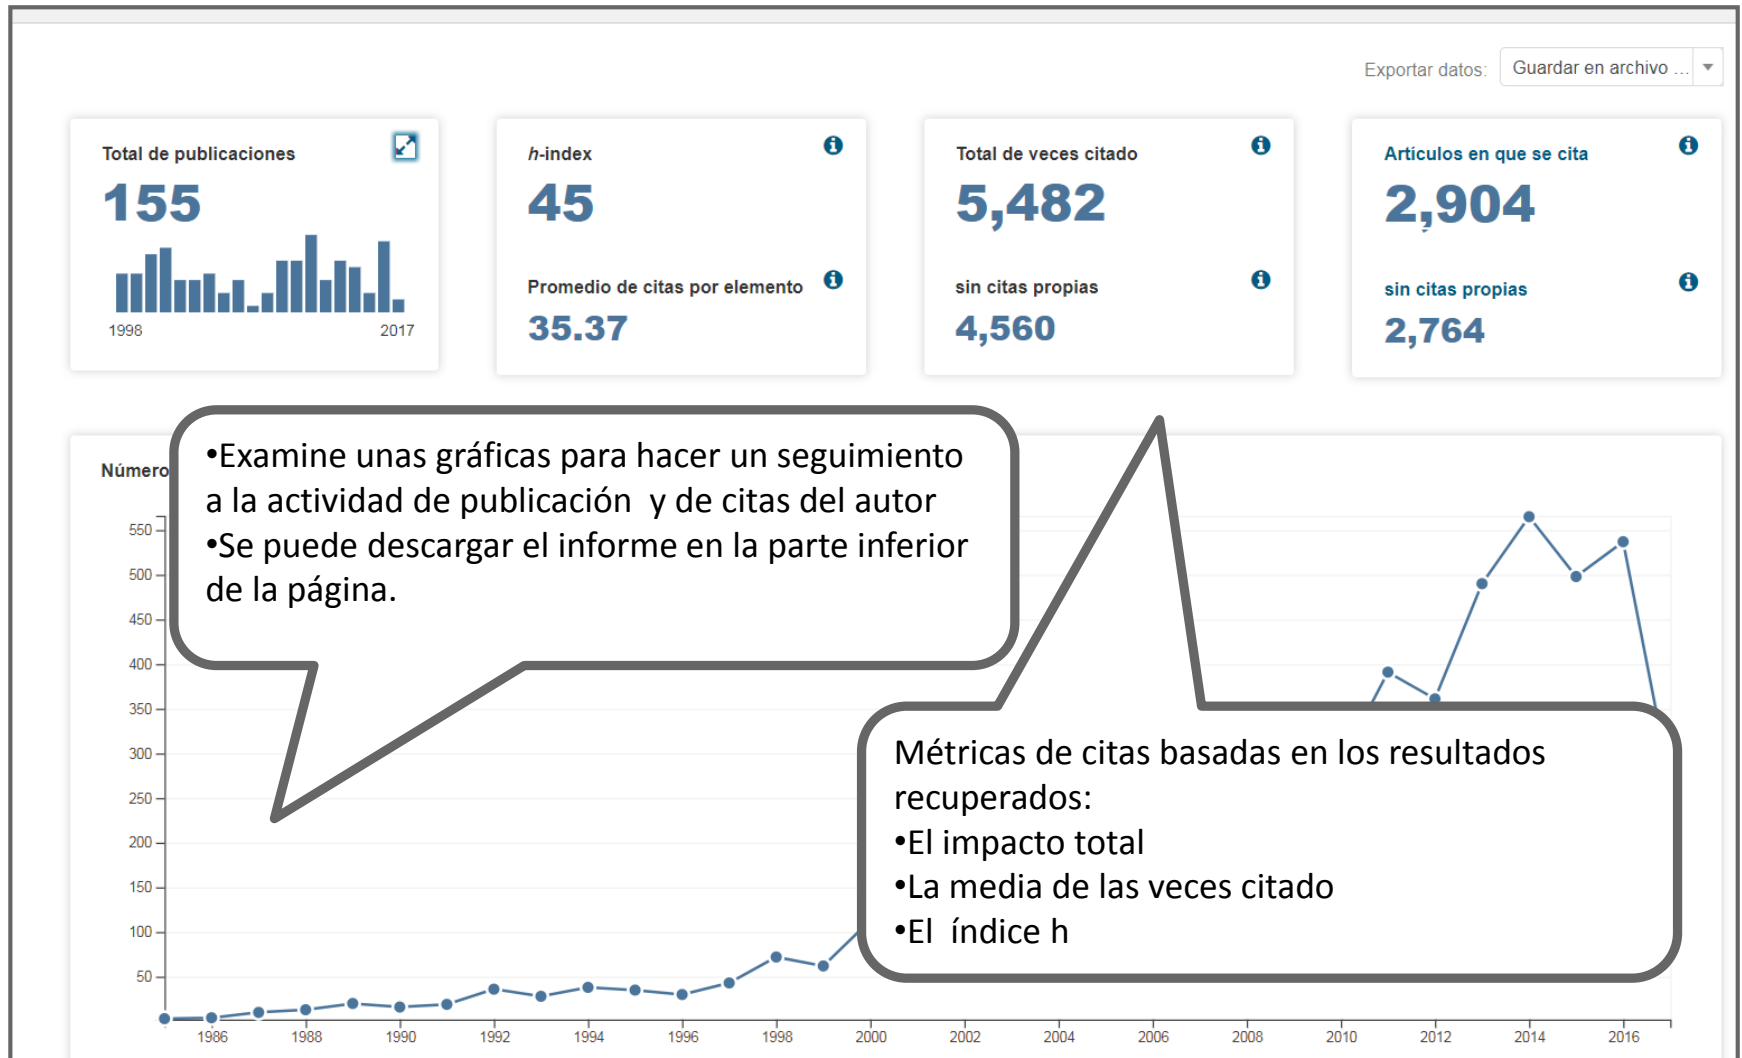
Exportar datos: Guardar en archivo ...

Total de publicaciones
155
1998 2017

h-index
45
Promedio de citas por elemento
35.37

Total de veces citado
5,482
sin citas propias
4,560

Artículos en que se cita
2,904
sin citas propias
2,764

Número

550
500
450
400
350
300
250
200
150
100
50

1986 1988 1990 1992 1994 1996 1998 2000 2002 2004 2006 2008 2010 2012 2014 2016

•Examine unas gráficas para hacer un seguimiento a la actividad de publicación y de citas del autor
•Se puede descargar el informe en la parte inferior de la página.

Métricas de citas basadas en los resultados recuperados:
•El impacto total
•La media de las veces citado
•El índice h